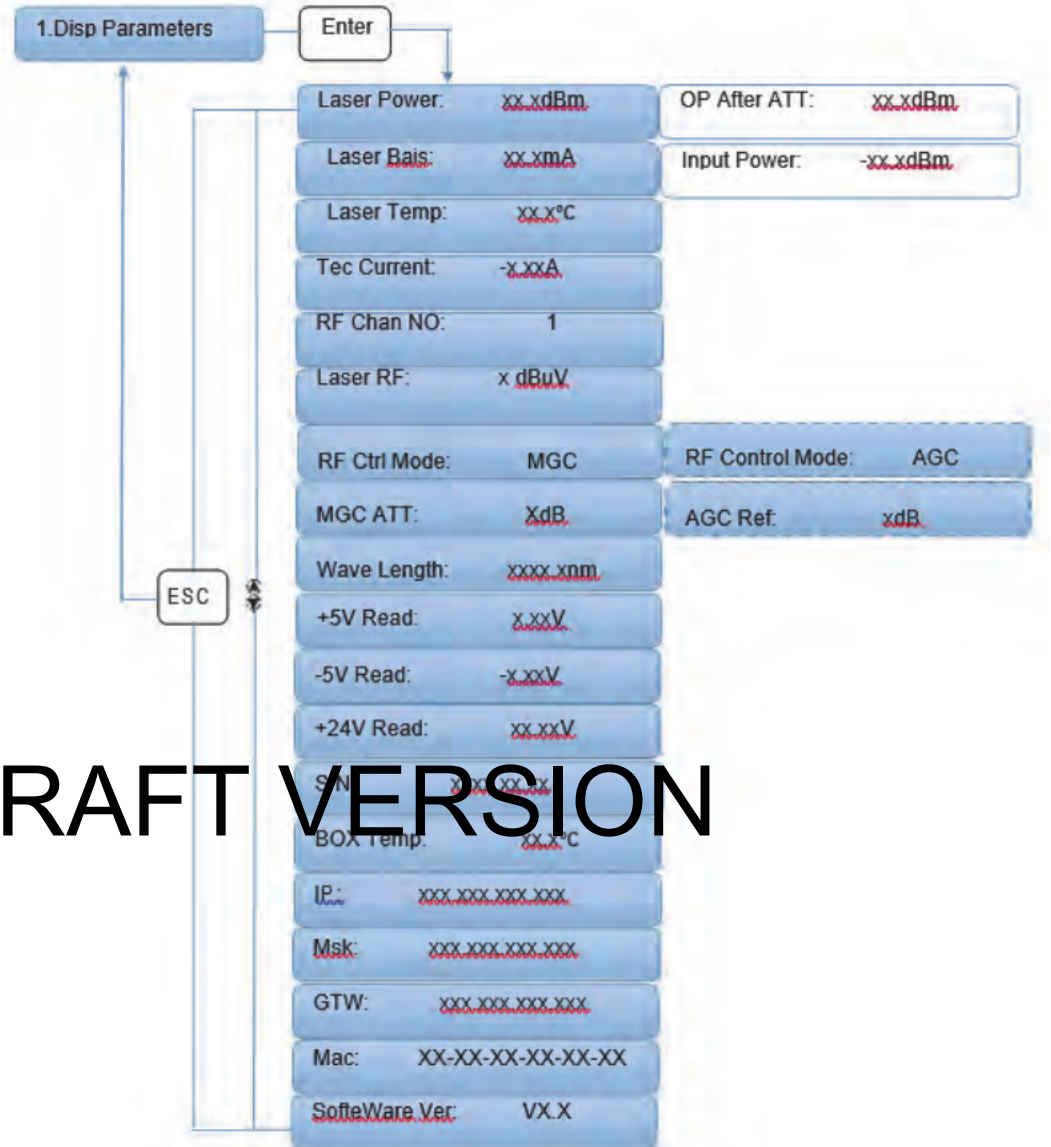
1.Disp Parameters

Enter

Laser Power: xx.xdBm

OP After ATT: xx.xdBm

Laser Bais: xx.xmA

Input Power: -xx.xdBm

Laser Temp: xx.x°C

Tec Current: -x.xxA

RF Chan NO: 1

Laser RF: x dBuV

RF Ctrl Mode: MGC

RF Control Mode: AGC

MGC ATT: XdB

AGC Ref: xdB

Wave Length: xxxx.xnm

ESC

+5V Read: x.xxV

-5V Read: -x.xxV

+24V Read: xx.xxV

S/N: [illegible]

RAFT VERSION

BOX Temp: xx.x°C

IP: xxx.xxx.xxx.xxx

Msk: xxx.xxx.xxx.xxx

GTW: xxx.xxx.xxx.xxx

Mac: XX-XX-XX-XX-XX-XX

SofteWare Ver: VX.X